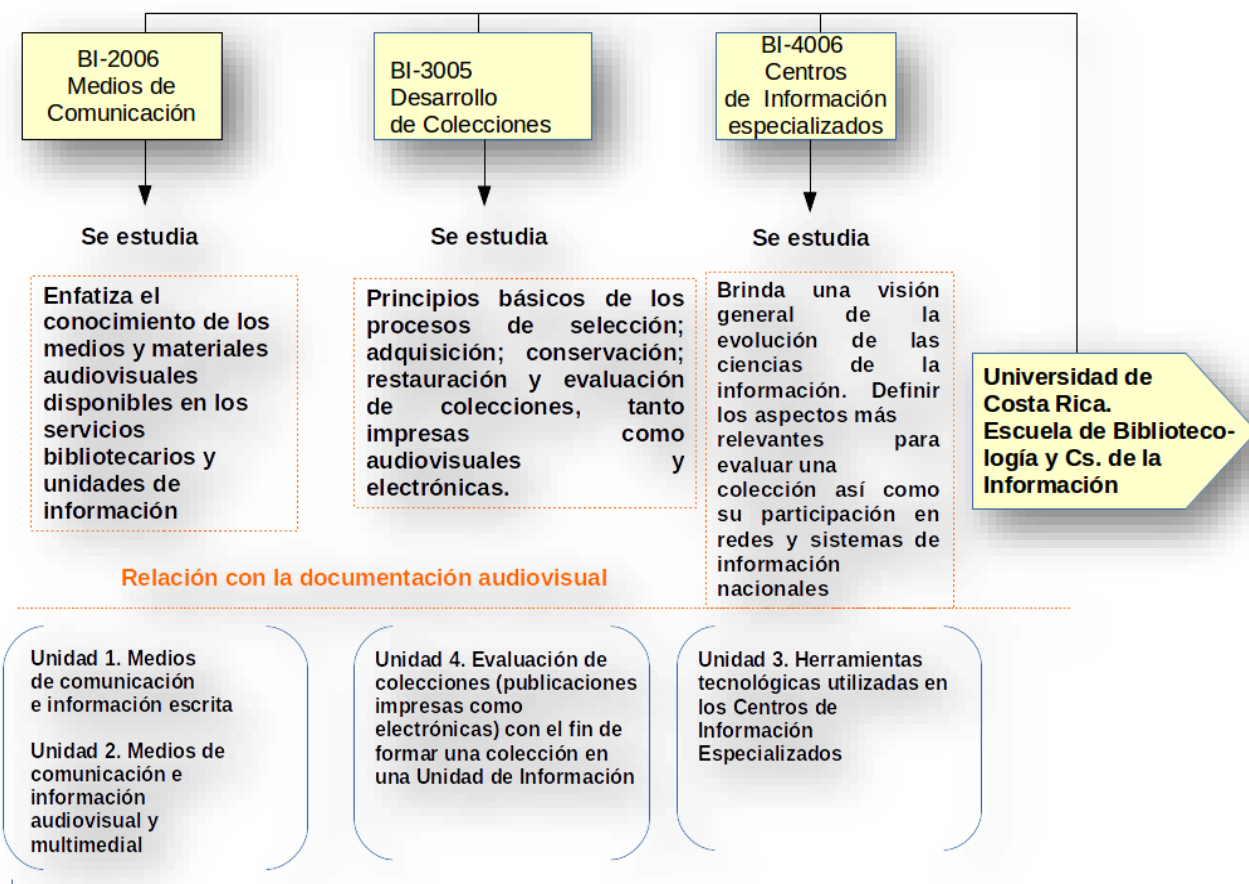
BI-2006
Medios de
Comunicación

BI-3005
Desarrollo
de Colecciones

BI-4006
Centros
de Información
especializados

Se estudia

Se estudia

Se estudia

Enfatiza el conocimiento de los medios y materiales audiovisuales disponibles en los servicios bibliotecarios y unidades de información

Principios básicos de los procesos de selección; adquisición; conservación; restauración y evaluación de colecciones, tanto impresas como audiovisuales y electrónicas.

Brinda una visión general de la evolución de las ciencias de la información. Definir los aspectos más relevantes para evaluar una colección así como su participación en redes y sistemas de información nacionales

Universidad de Costa Rica.
Escuela de Bibliotecología y Cs. de la Información

Relación con la documentación audiovisual

Unidad 1. Medios de comunicación e información escrita

Unidad 2. Medios de comunicación e información audiovisual y multimedial

Unidad 4. Evaluación de colecciones (publicaciones impresas como electrónicas) con el fin de formar una colección en una Unidad de Información

Unidad 3. Herramientas tecnológicas utilizadas en los Centros de Información Especializados